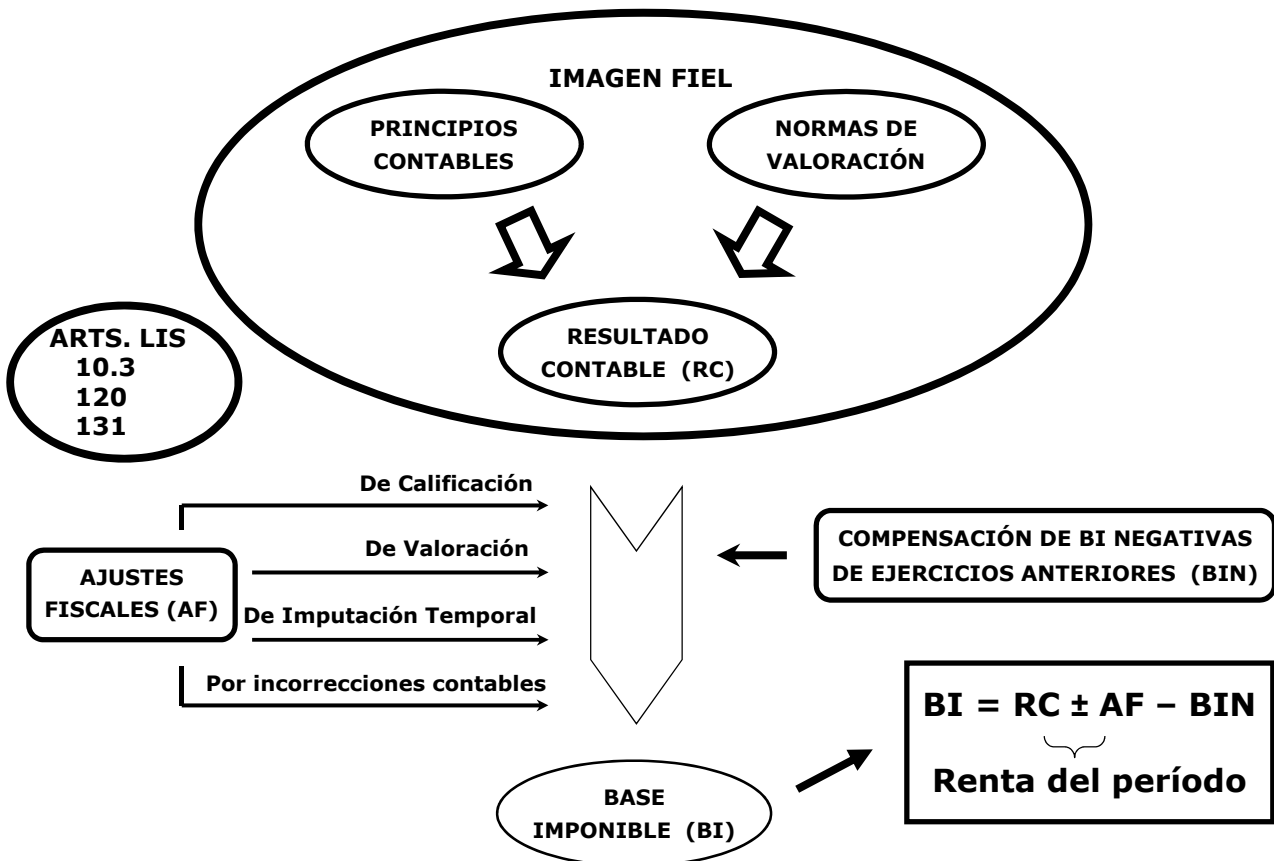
IMAGEN FIEL

PRINCIPIOS CONTABLES

NORMAS DE VALORACIÓN

RESULTADO CONTABLE (RC)

ARTS. LIS
10.3
120
131

AJUSTES FISCALES (AF)

De Calificación

De Valoración

De Imputación Temporal

Por incorrecciones contables

COMPENSACIÓN DE BI NEGATIVAS DE EJERCICIOS ANTERIORES (BIN)

BASE IMPONIBLE (BI)

BI = RC ± AF – BIN
Renta del período